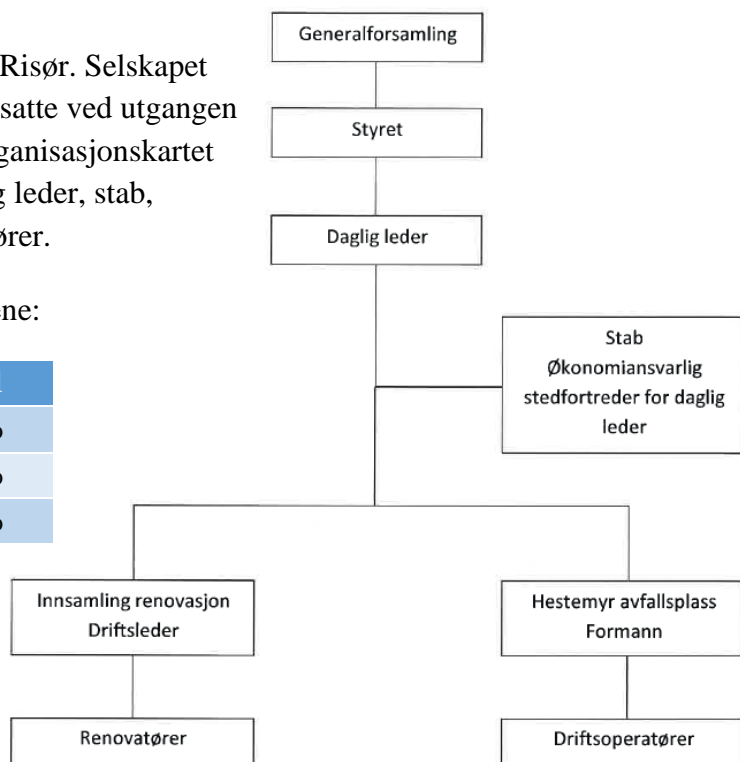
Risør. Selskapet satte ved utgangen ganisasjonskartet g leder, stab, ører.

ne:

Generalforsamling

Styret

Daglig leder

Stab
Økonomiansvarlig stedfortreder for daglig leder

Innsamling renovasjon
Driftsleder

Hestemyr avfallsplass
Formann

Renovatører

Driftsoperatører